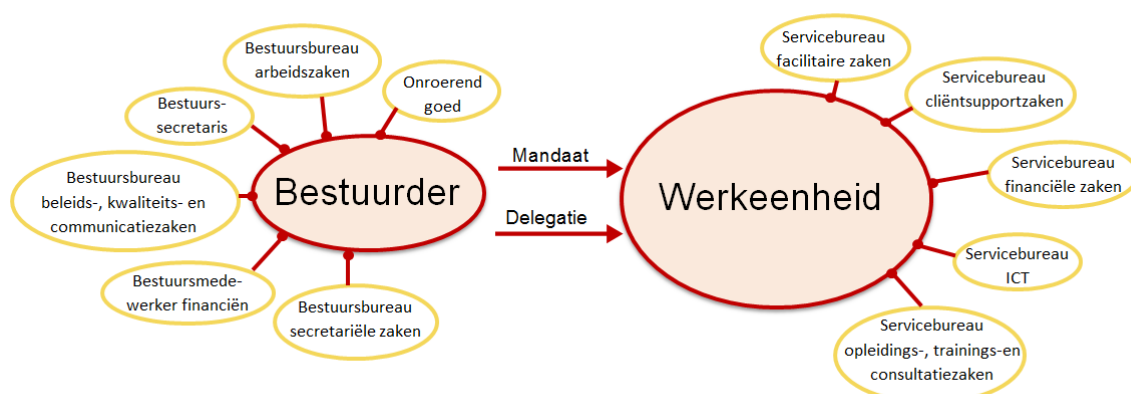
Bestuursbureau arbeidszaken

Onroerend goed

Bestuurs-secretaris

Bestuursbureau beleids-, kwaliteits- en communicatiezaken

Bestuurder

Bestuursmedewerker financiën

Bestuursbureau secretariële zaken

Mandaat

Delegatie

Werkeenheid

Servicebureau facilitaire zaken

Servicebureau cliëntsupportzaken

Servicebureau financiële zaken

Servicebureau ICT

Servicebureau opleidings-, trainings-en consultatiezaken